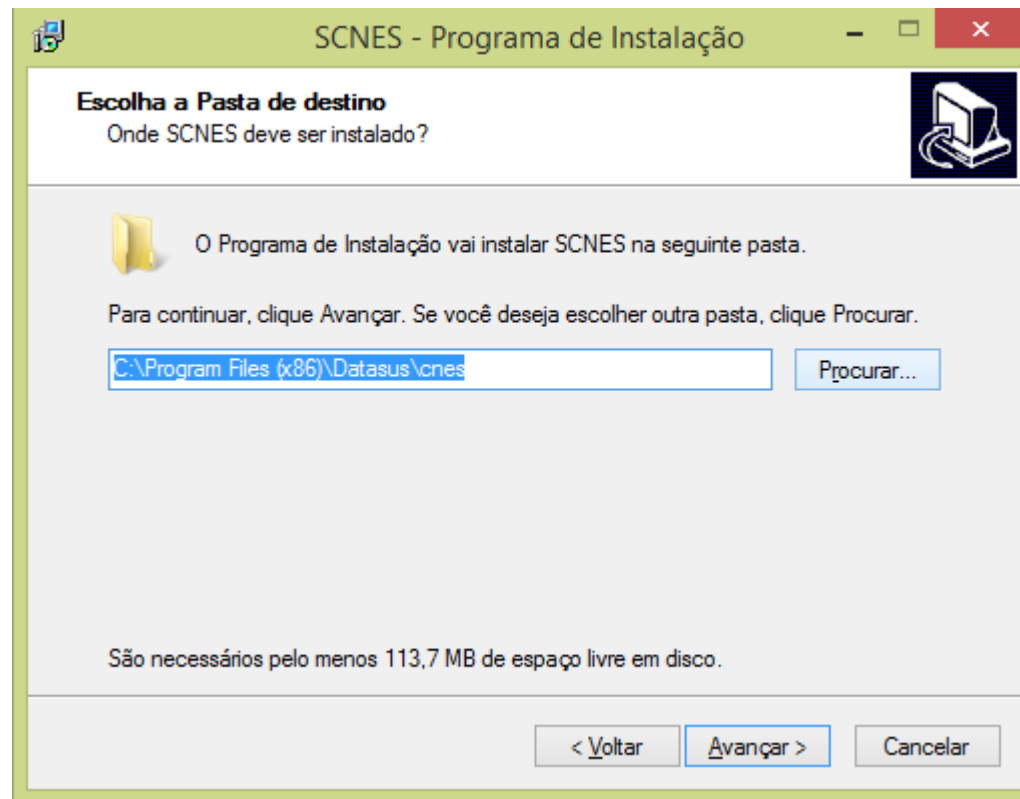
SCNES - Programa de Instalação

Escolha a Pasta de destino
Onde SCNES deve ser instalado?

O Programa de Instalação vai instalar SCNES na seguinte pasta.

Para continuar, clique Avançar. Se você deseja escolher outra pasta, clique Procurar.

C:\Program Files (x86)\Datasus\cnes

Procurar...

São necessários pelo menos 113,7 MB de espaço livre em disco.

< Voltar

Avançar >

Cancelar